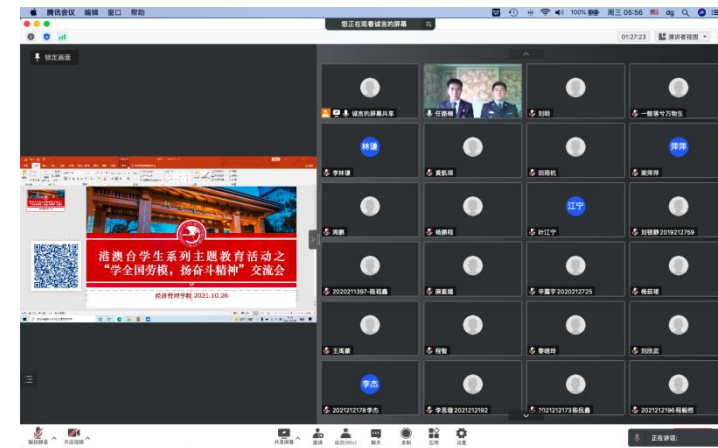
腾讯会议 编辑 窗口 帮助

100% 周三 05:56 dg

您正在观看诚言的屏幕

01:27:23 演讲者视图

锁定画面

港澳台学生系列主题教育活动之
"学全国劳模，扬奋斗精神"交流会

经济管理学院 2021.10.26

诚言的屏幕共享
任鑫楠
刘刚
一颗骤兮万物生
林谦
李林谦
黄凯琪
田雨航
萍萍
姜萍萍
周鹏
杨鹏程
江宁
叶江宁
刘怡静 2019212759
2020211397-陈祖鑫
麻紫媛
辛晨宇 2020212725
杨若瑾
王周豪
程智
黎晓玲
刘跃蓝
李杰
2021212178李杰
李昊蓓 2021212192
2021212173 陈佩鑫
2021212196 程毓然

解除静音
开启视频
共享屏幕
邀请
成员(36)
聊天
录制
应用
设置
正在讲话: